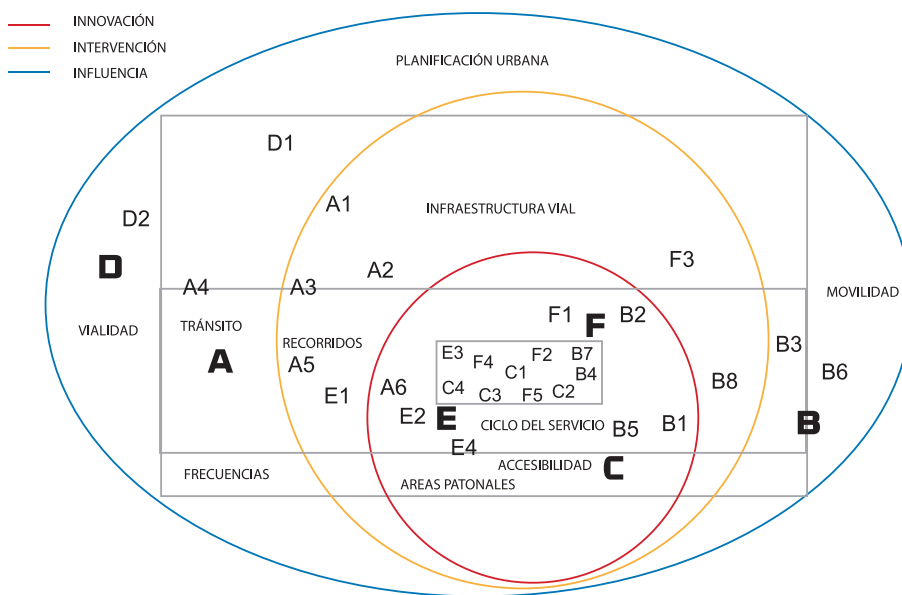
INNOVACIÓN
INTERVENCIÓN
INFLUENCIA

PLANIFICACIÓN URBANA

D1

A1

INFRAESTRUCTURA VIAL

D2

D

A4

A3

A2

F3

MOVILIDAD

VIALIDAD

TRÁNSITO

RECORRIDOS

F1

F

B2

B3

A

A5

E3

F4

F2

B7

C1

B4

B6

C4

C3

F5

C2

B8

E1

A6

E2

E

CICLO DEL SERVICIO

B5

B1

B

E4

FRECUENCIAS

ACCESIBILIDAD

C

AREAS PATONALES